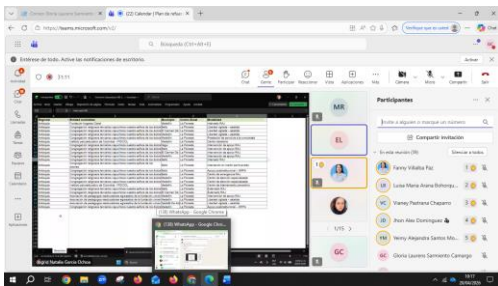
Q Búsqueda (Ctrl+Alt+E)

Entérese de todo. Active las notificaciones de escritorio.

Activar

01:11

Chat

Gente

Participantes

Invitar a alguien o marcar un número

Compartir invitación

En esta reunión (39)

Silenciar a todos

Fanny Villalba Paz

Luisa María Arana Bohorqu...

Vianey Paotiana Chaparro

Jhon Alex Domínguez

Yeimy Alejandra Santos Mo...

Gloria Laurens Sarmiento Camargo

MR

EL

GC

(138) WhatsApp - Google Chrome

Bigrid Natalia García Ochoa

https://teams.microsoft.com/_#/

Verifique que se cerró